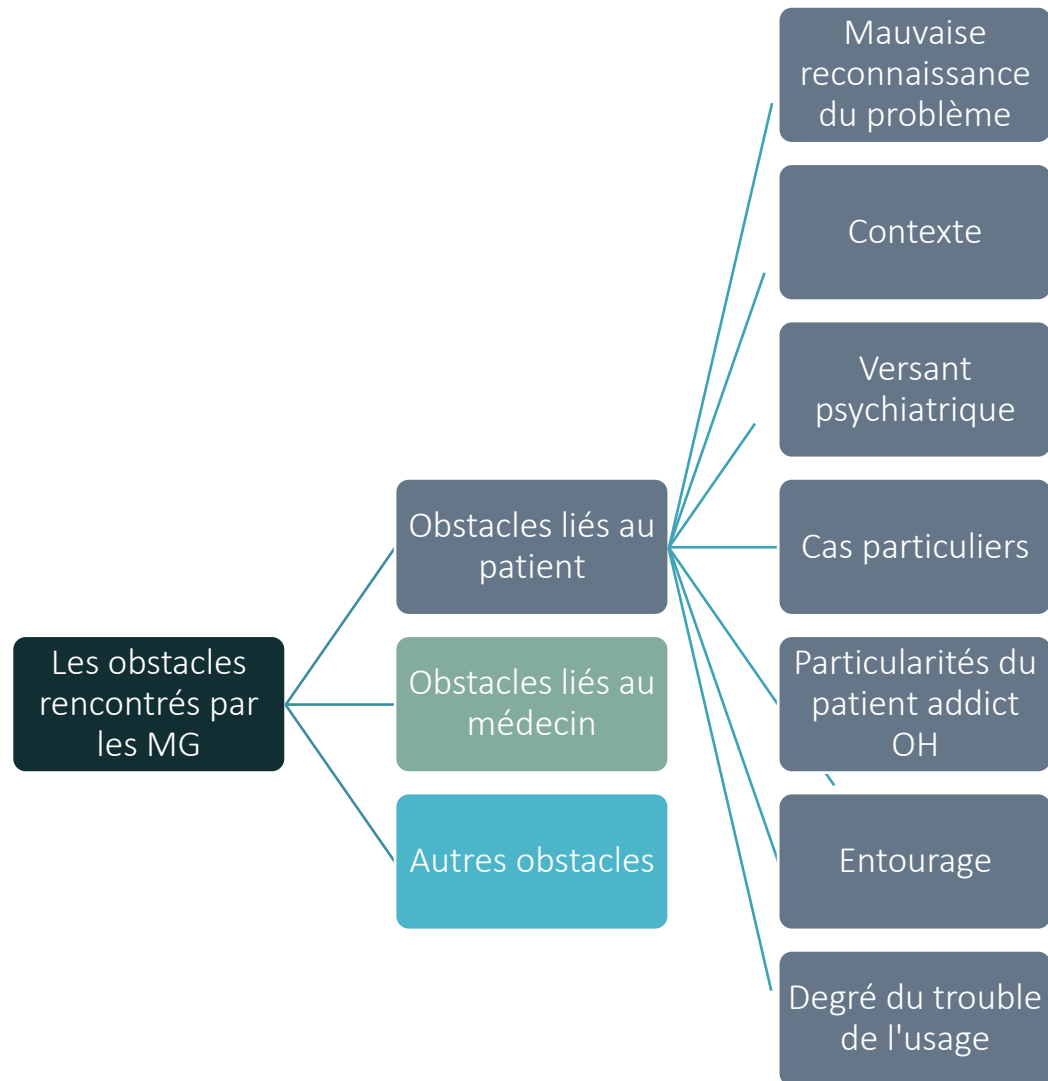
Les obstacles rencontrés par les MG

Obstacles liés au patient

Obstacles liés au médecin

Autres obstacles

Mauvaise reconnaissance du problème

Contexte

Versant psychiatrique

Cas particuliers

Particularités du patient addict OH

Entourage

Degré du trouble de l'usage